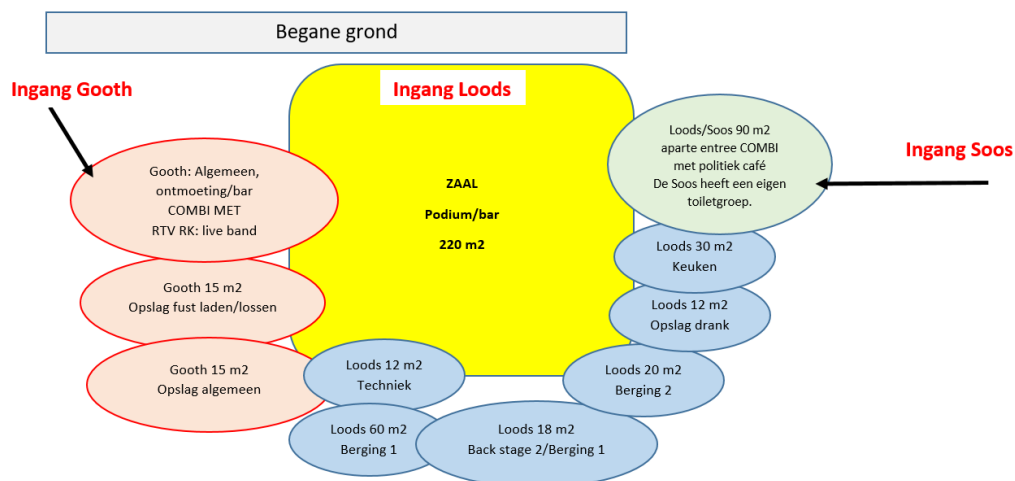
Begane grond

Ingang Gooth

Ingang Loods

ZAAL

Podium/bar

220 m2

Ingang Soos

Gooth: Algemeen, ontmoeting/bar COMBI MET RTV RK: live band

Gooth 15 m2 Opslag fust laden/lossen

Gooth 15 m2 Opslag algemeen

Loods/Soos 90 m2 aparte entree COMBI met politiek café De Soos heeft een eigen toiletgroep.

Loods 30 m2 Keuken

Loods 12 m2 Opslag drank

Loods 20 m2 Berging 2

Loods 12 m2 Techniek

Loods 60 m2 Berging 1

Loods 18 m2 Back stage 2/Berging 1